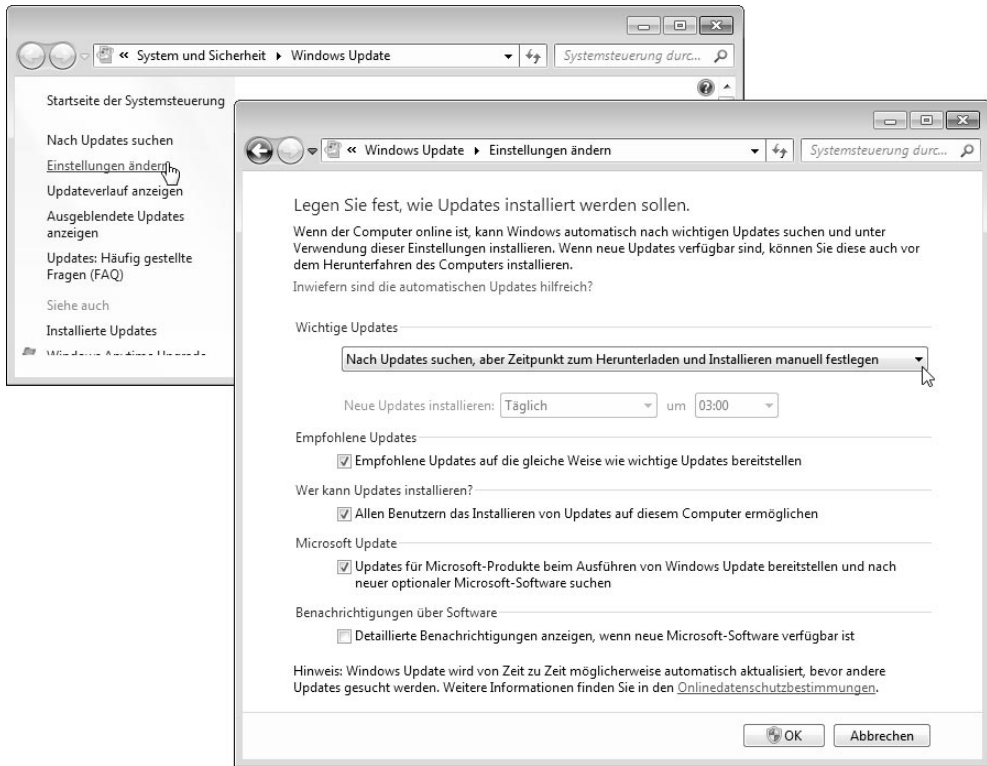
« System und Sicherheit ▸ Windows Update

Systemsteuerung durc...

Startseite der Systemsteuerung

Nach Updates suchen

Einstellungen ändern

Updateverlauf anzeigen

Ausgeblendete Updates anzeigen

Updates: Häufig gestellte Fragen (FAQ)

Siehe auch

Installierte Updates

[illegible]

« Windows Update ▸ Einstellungen ändern

Systemsteuerung durc...

Legen Sie fest, wie Updates installiert werden sollen.

Wenn der Computer online ist, kann Windows automatisch nach wichtigen Updates suchen und unter Verwendung dieser Einstellungen installieren. Wenn neue Updates verfügbar sind, können Sie diese auch vor dem Herunterfahren des Computers installieren.

Inwiefern sind die automatischen Updates hilfreich?

Wichtige Updates

Nach Updates suchen, aber Zeitpunkt zum Herunterladen und Installieren manuell festlegen

Neue Updates installieren: Täglich um 03:00

Empfohlene Updates

Empfohlene Updates auf die gleiche Weise wie wichtige Updates bereitstellen

Wer kann Updates installieren?

Allen Benutzern das Installieren von Updates auf diesem Computer ermöglichen

Microsoft Update

Updates für Microsoft-Produkte beim Ausführen von Windows Update bereitstellen und nach neuer optionaler Microsoft-Software suchen

Benachrichtigungen über Software

Detaillierte Benachrichtigungen anzeigen, wenn neue Microsoft-Software verfügbar ist

Hinweis: Windows Update wird von Zeit zu Zeit möglicherweise automatisch aktualisiert, bevor andere Updates gesucht werden. Weitere Informationen finden Sie in den Onlinedatenschutzbestimmungen.

OK

Abbrechen